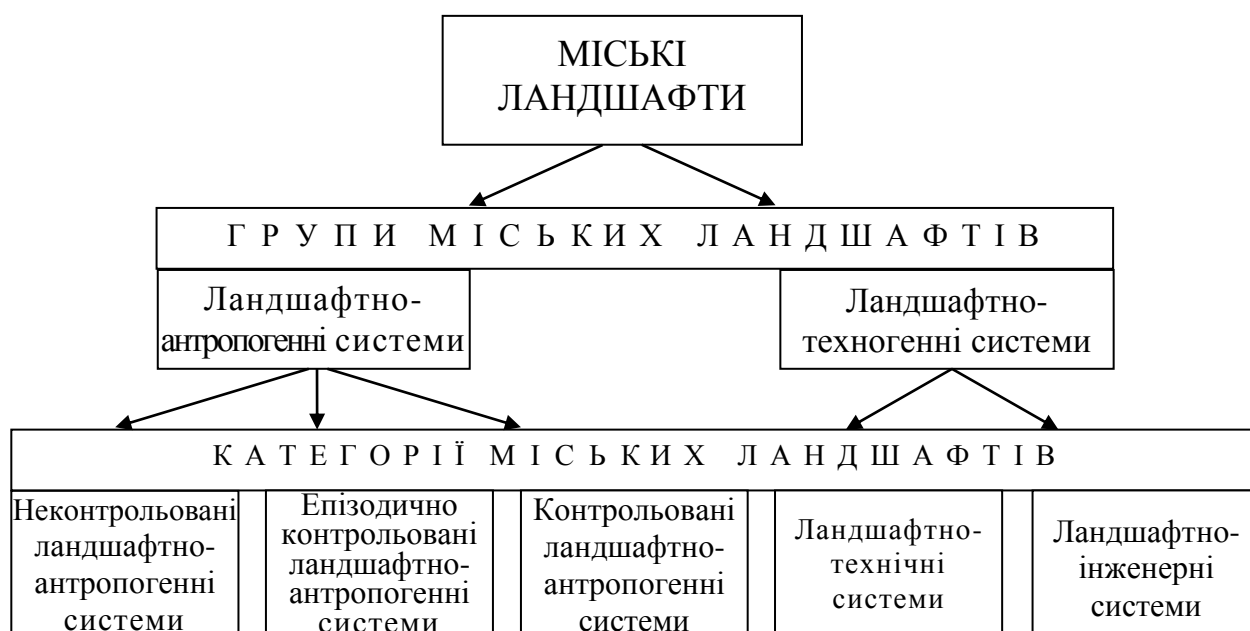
МІСЬКІ ЛАНДШАФТИ

ГРУПИ МІСЬКИХ ЛАНДШАФТІВ

Ландшафтно-антропогенні системи

Ландшафтно-техногенні системи

КАТЕГОРІЇ МІСЬКИХ ЛАНДШАФТІВ

Неконтрольовані ландшафтно-антропогенні системи

Епізодично контрольовані ландшафтно-антропогенні системи

Контрольовані ландшафтно-антропогенні системи

Ландшафтно-технічні системи

Ландшафтно-інженерні системи